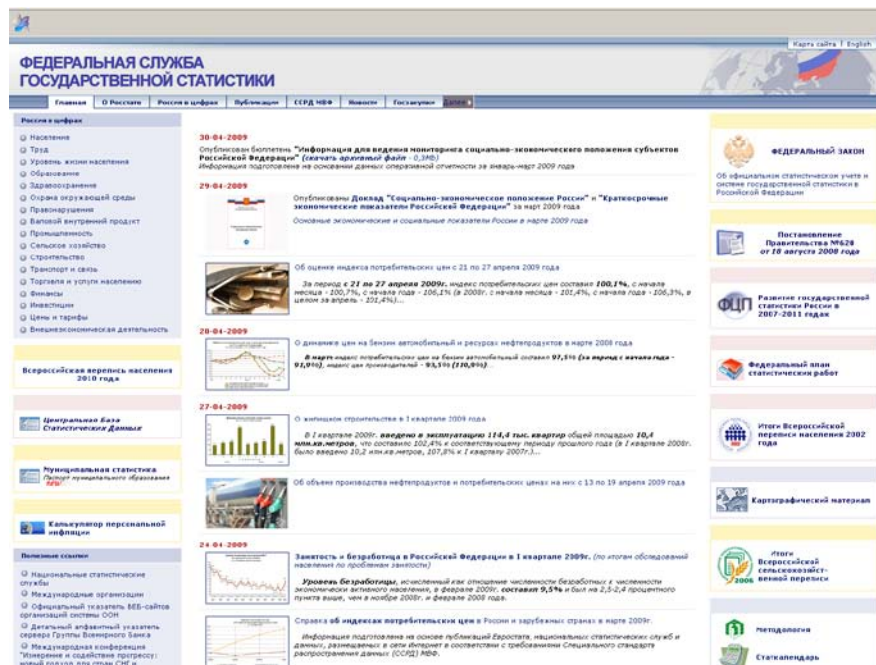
Карта сайта | English

ФЕДЕРАЛЬНАЯ СЛУЖБА ГОСУДАРСТВЕННОЙ СТАТИСТИКИ

Главная | О Росстате | Россия в цифрах | Публикации | ССРД МВФ | Новости | Госзакупки | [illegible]

Россия в цифрах

Население
Труд
Уровень жизни населения
Образование
Здравоохранение
Охрана окружающей среды
Правонарушения
Валовой внутренний продукт
Промышленность
Сельское хозяйство
Строительство
Транспорт и связь
Торговля и услуги населению
Финансы
Инвестиции
Цены и тарифы
Внешнеэкономическая деятельность

Всероссийская перепись населения 2010 года

Центральная база статистических данных

Муниципальная статистика
Паспорт муниципального образования NEW!

Калькулятор персональной инфляции

Полезные ссылки

Национальные статистические службы
Международные организации
Официальный указатель ВЕБ-сайтов организаций системы ООН
Детальный алфавитный указатель сервера Группы Всемирного Банка
Международная конференция "Измерение и содействие прогрессу: новый подход для стран СНГ и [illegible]

30-04-2009
Опубликован бюллетень "Информация для ведения мониторинга социально-экономического положения субъектов Российской Федерации" (скачать архивный файл - 0,3Мб)
Информация подготовлена на основании данных оперативной отчетности за январь-март 2009 года

29-04-2009
Опубликованы Доклад "Социально-экономическое положение России" и "Краткосрочные экономические показатели Российской Федерации" за март 2009 года
Основные экономические и социальные показатели России в марте 2009 года

Об оценке индекса потребительских цен с 21 по 27 апреля 2009 года
За период с 21 по 27 апреля 2009г. индекс потребительских цен составил 100,1%, с начала месяца - 100,7%, с начала года - 106,1% (в 2008г.: с начала месяца - 101,4%, с начала года - 106,3%, в целом за апрель - 101,4%)...

28-04-2009
О динамике цен на бензин автомобильный и ресурсы нефтепродуктов в марте 2008 года
В марте индекс потребительских цен на бензин автомобильный составил 97,5% (за период с начала года - 91,0%), индекс цен производителей - 93,5% (110,9%)...

27-04-2009
О жилищном строительстве в I квартале 2009 года
В I квартале 2009г. введено в эксплуатацию 114,4 тыс. квартир общей площадью 10,4 млн.кв.метров, что составило 102,4% к соответствующему периоду прошлого года (в I квартале 2008г. было введено 10,2 млн.кв.метров, 107,8% к I кварталу 2007г.)...

Об объеме производства нефтепродуктов и потребительских ценах на них с 13 по 19 апреля 2009 года

24-04-2009
Занятость и безработица в Российской Федерации в I квартале 2009г. (по итогам обследований населения по проблемам занятости)
Уровень безработицы, исчисленный как отношение численности безработных к численности экономически активного населения, в феврале 2009г. составил 9,5% и был на 2,5-2,4 процентного пункта выше, чем в ноябре 2008г. и феврале 2008 года.

Справка об индексах потребительских цен в России и зарубежных странах в марте 2009г.
Информация подготовлена на основе публикаций Евростата, национальных статистических служб и данных, размещенных в сети Интернет в соответствии с требованиями Специального стандарта распространения данных (ССРД) МВФ.

ФЕДЕРАЛЬНЫЙ ЗАКОН
Об официальном статистическом учете и системе государственной статистики в Российской Федерации

Постановление Правительства №620 от 18 августа 2008 года

ФЦП Развитие государственной статистики России в 2007-2011 годах

Федеральный план статистических работ

Итоги Всероссийской переписи населения 2002 года

Картографический материал

Итоги Всероссийской сельскохозяйственной переписи 2006

Методология

Статкалендарь